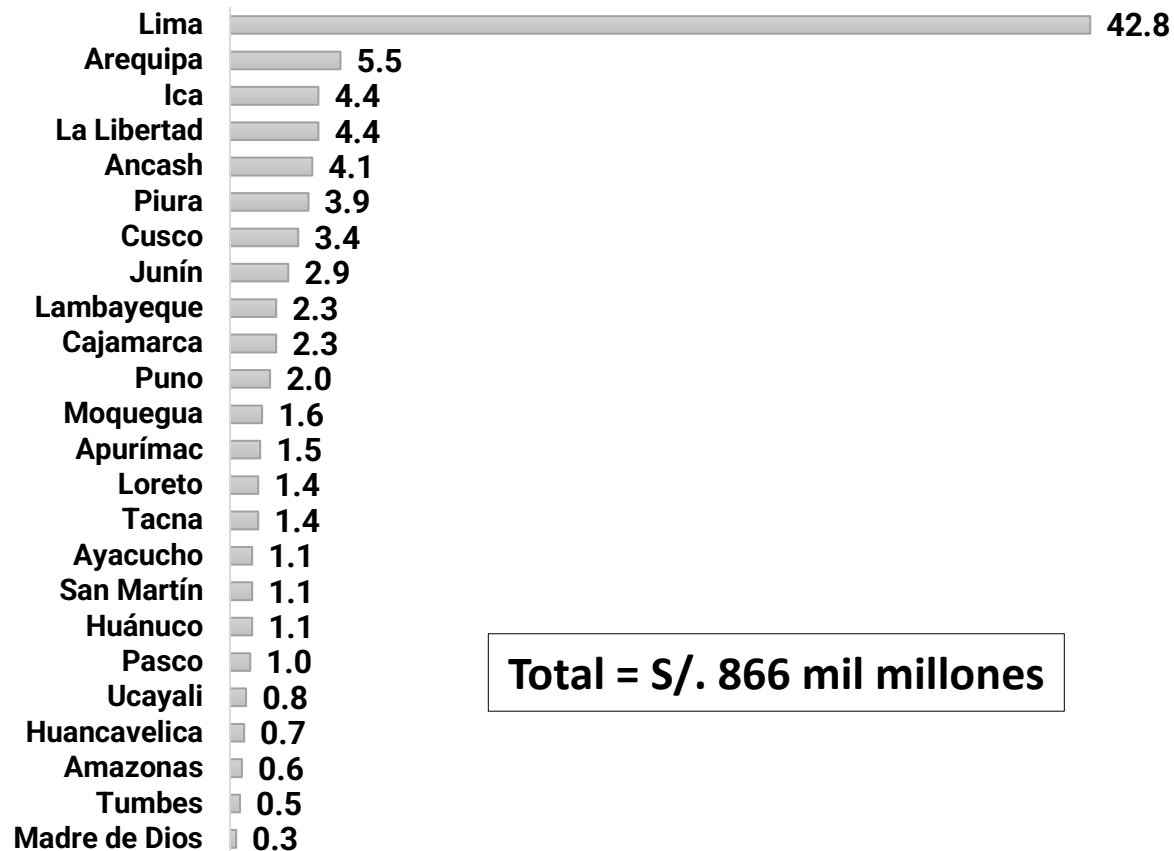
| | |
|---|---|
| Lima | 42.8 |
| Arequipa | 5.5 |
| Ica | 4.4 |
| La Libertad | 4.4 |
| Ancash | 4.1 |
| Piura | 3.9 |
| Cusco | 3.4 |
| Junín | 2.9 |
| Lambayeque | 2.3 |
| Cajamarca | 2.3 |
| Puno | 2.0 |
| Moquegua | 1.6 |
| Apurímac | 1.5 |
| Loreto | 1.4 |
| Tacna | 1.4 |
| Ayacucho | 1.1 |
| San Martín | 1.1 |
| Huánuco | 1.1 |
| Pasco | 1.0 |
| Ucayali | 0.8 |
| Huancavelica | 0.7 |
| Amazonas | 0.6 |
| Tumbes | 0.5 |
| Madre de Dios | 0.3 |

Total = S/. 866 mil millones